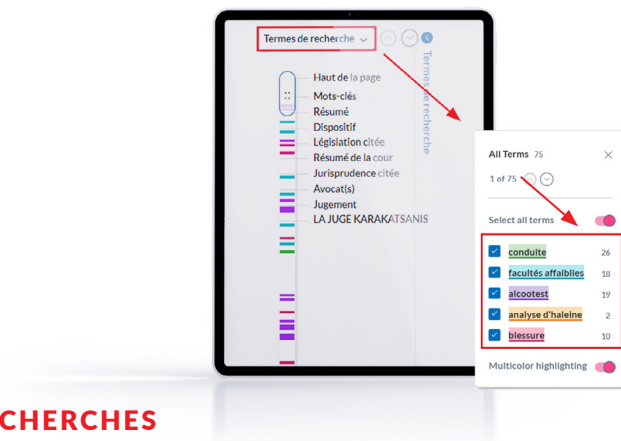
Termes de recherche

Termes de recherche

Haut de la page
Mots-clés
Résumé
Dispositif
Législation citée
Résumé de la cour
Jurisprudence citée
Avocat(s)
Jugement
LA JUGE KARAKATSANIS

All Terms 75
1 of 75

Select all terms

| | |
|---|---|
| conduite | 26 |
| facultés affaiblies | 18 |
| alcootest | 19 |
| analyse d'haleine | 2 |
| blessure | 10 |

Multicolor highlighting

CHERCHES